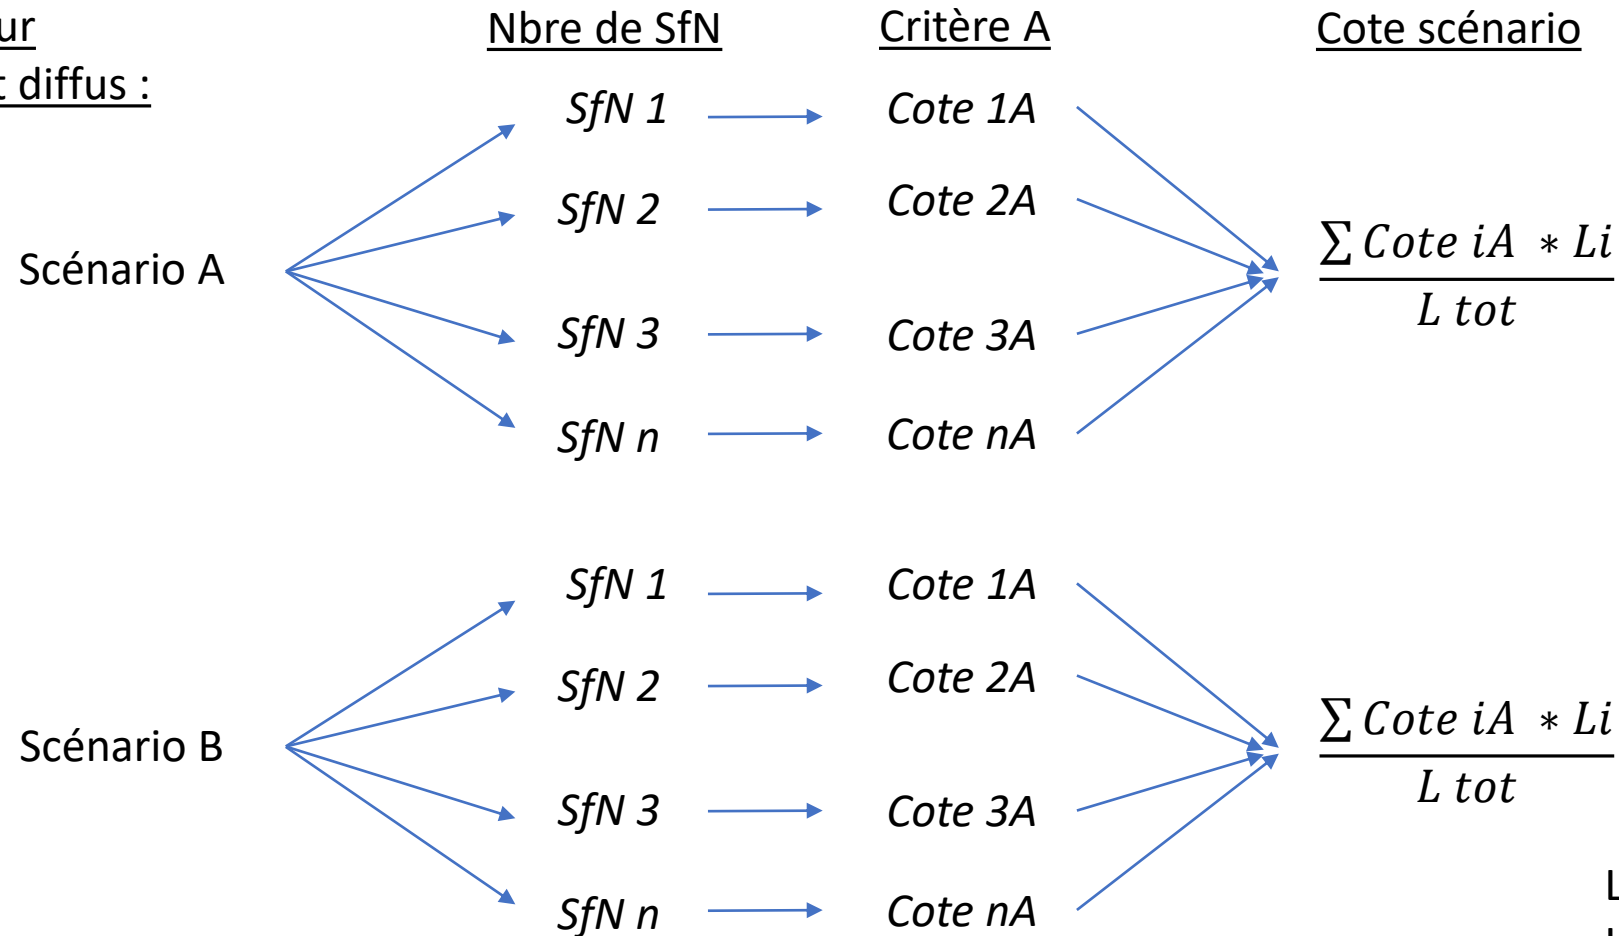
ur
t diffus :

Nbre de SfN

Critère A

Cote scénario

Scénario A

SfN 1 → Cote 1A
SfN 2 → Cote 2A
SfN 3 → Cote 3A
SfN n → Cote nA

$\frac{\sum Cote\ iA\ * Li}{L\ tot}$

Scénario B

SfN 1 → Cote 1A
SfN 2 → Cote 2A
SfN 3 → Cote 3A
SfN n → Cote nA

$\frac{\sum Cote\ iA\ * Li}{L\ tot}$

L
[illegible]